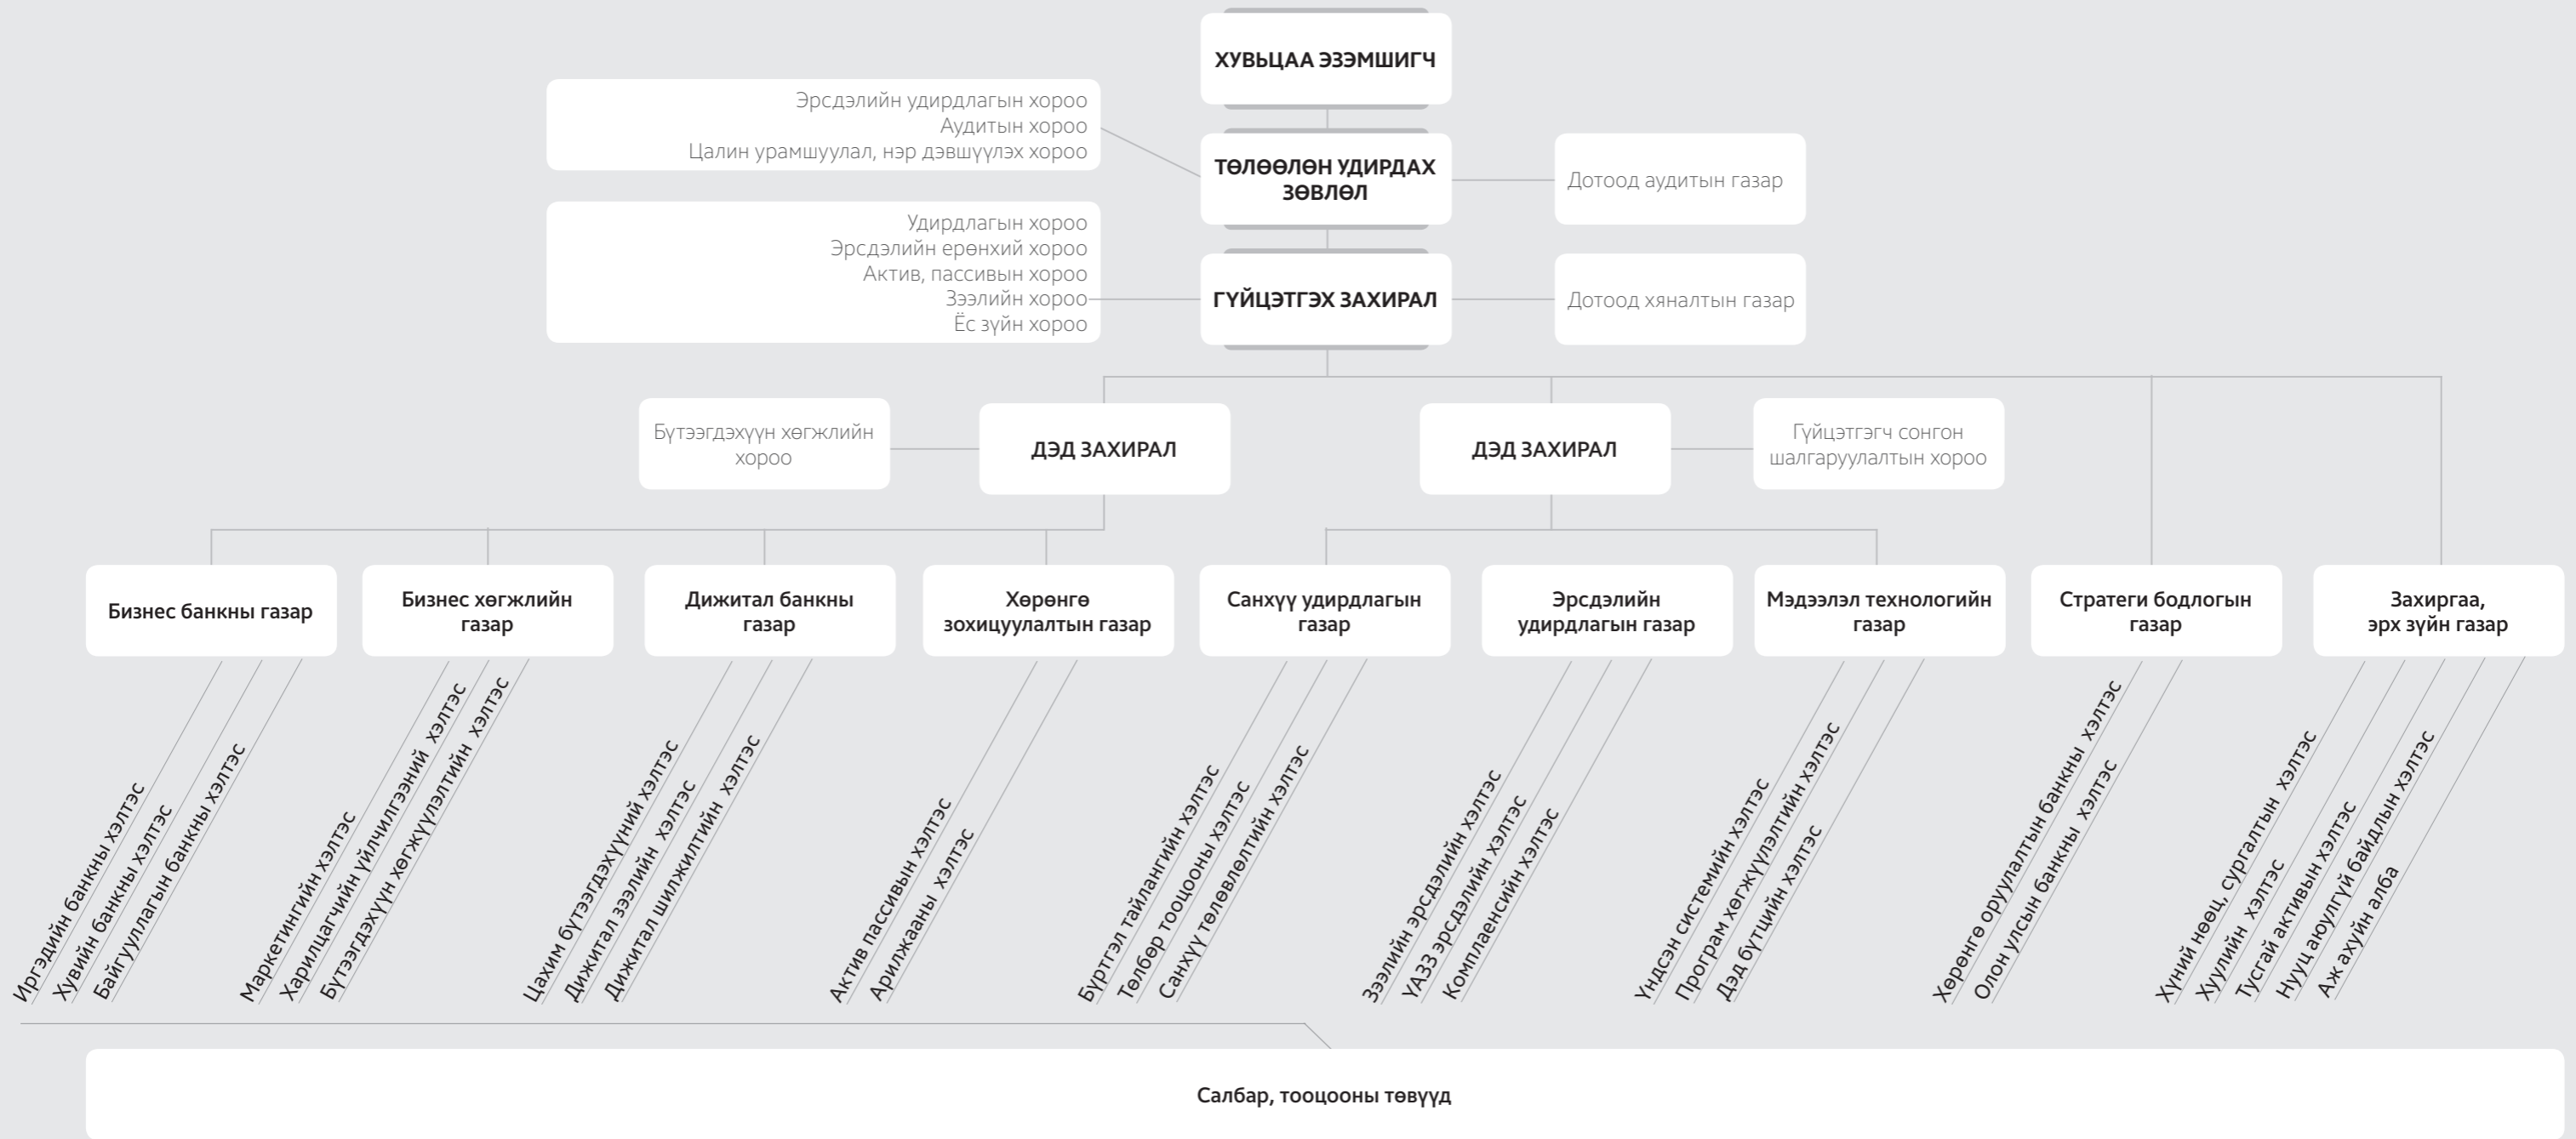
ХУВЬЦАА ЭЗЭМШИГЧ

Эрсдэлийн удирдлагын хороо
Аудитын хороо
Цалин урамшуулал, нэр дэвшүүлэх хороо

ТӨЛӨӨЛӨН УДИРДАХ ЗӨВЛӨЛ

Дотоод аудитын газар

Удирдлагын хороо
Эрсдэлийн ерөнхий хороо
Актив, пассивын хороо
Зээлийн хороо
Ёс зүйн хороо

ГҮЙЦЭТГЭХ ЗАХИРАЛ

Дотоод хяналтын газар

Бүтээгдэхүүн хөгжлийн хороо

ДЭД ЗАХИРАЛ

ДЭД ЗАХИРАЛ

Гүйцэтгэгч сонгон шалгаруулалтын хороо

Бизнес банкны газар

Иргэдийн банкны хэлтэс
Хувийн банкны хэлтэс
Байгууллагын банкны хэлтэс

Бизнес хөгжлийн газар

Маркетингийн хэлтэс
Харилцагчийн үйлчилгээний хэлтэс
Бүтээгдэхүүн хөгжүүлэлтийн хэлтэс

Дижитал банкны газар

Цахим бүтээгдэхүүний хэлтэс
Дижитал зээлийн хэлтэс
Дижитал шинжилгээний хэлтэс

Хөрөнгө зохицуулалтын газар

Актив пассивын хэлтэс
Арилжааны хэлтэс

Санхүү удирдлагын газар

Бүртгэл тайлангийн хэлтэс
Төлбөр тооцооны хэлтэс
Санхүү төлөвлөлтийн хэлтэс

Эрсдэлийн удирдлагын газар

Зээлийн эрсдэлийн хэлтэс
УАЗЗ эрсдэлийн хэлтэс
Комплаенсийн хэлтэс

Мэдээлэл технологийн газар

Үндсэн системийн хэлтэс
Програм хөгжүүлэлтийн хэлтэс
Дэд бүтцийн хэлтэс

Стратеги бодлогын газар

Хөрөнгө оруулалтын банкны хэлтэс
Олон улсын банкны хэлтэс

Захиргаа, эрх зүйн газар

Хүний нөөц, сургалтын хэлтэс
Хуулийн хэлтэс
Тусгай активын хэлтэс
Нууц аюулгүй байдлын хэлтэс
Аж ахуйн алба

Салбар, тооцооны төвүүд